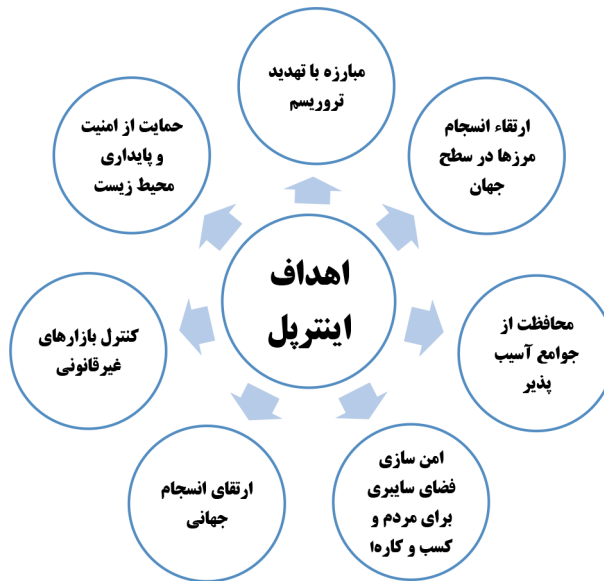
اهداف اینترپل

مبارزه با تهدید تروریسم

ارتقاء انسجام مرزها در سطح جهان

محافظت از جوامع آسیب پذیر

امن سازی فضای سایبری برای مردم و کسب و کارها

ارتقای انسجام جهانی

کنترل بازارهای غیرقانونی

حمایت از امنیت و پایداری محیط زیست